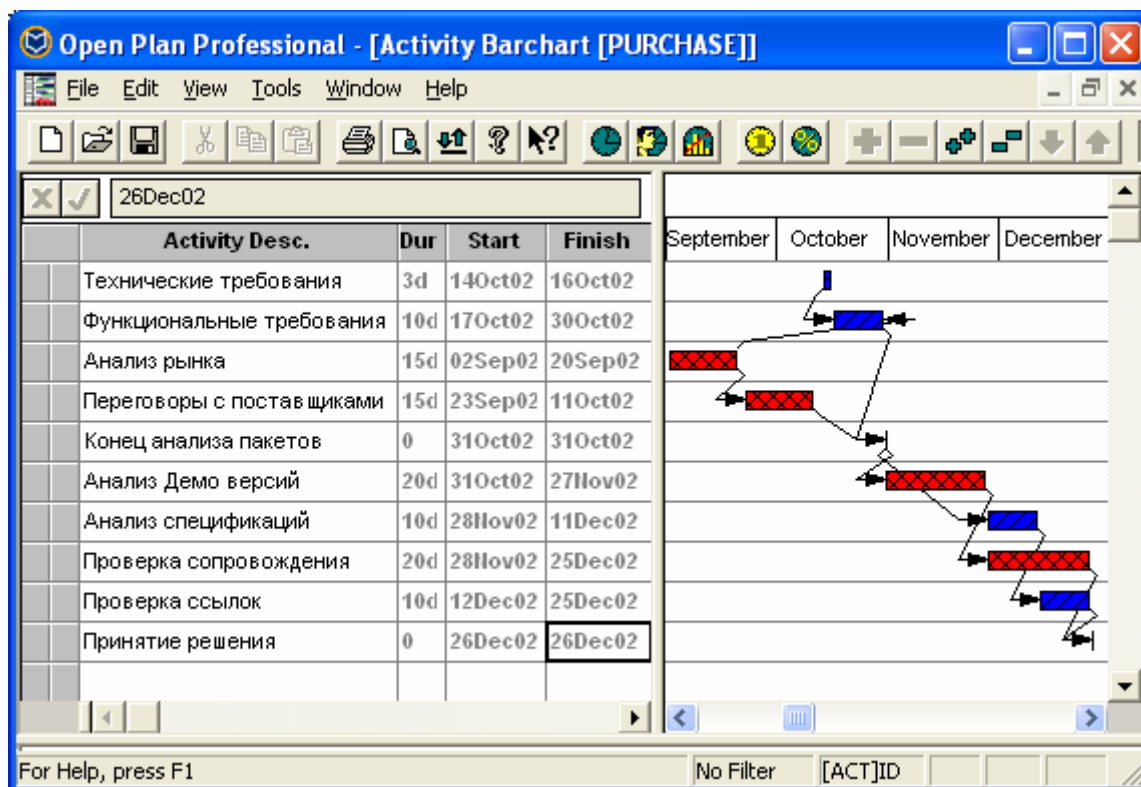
Open Plan Professional - [Activity Barchart [PURCHASE]]

File Edit View Tools Window Help

26Dec02

| Activity Desc. | Dur | Start | Finish |
|---|---|---|---|
| Технические требования | 3d | 14Oct02 | 16Oct02 |
| Функциональные требования | 10d | 17Oct02 | 30Oct02 |
| Анализ рынка | 15d | 02Sep02 | 20Sep02 |
| Переговоры с поставщиками | 15d | 23Sep02 | 11Oct02 |
| Конец анализа пакетов | 0 | 31Oct02 | 31Oct02 |
| Анализ Демо версий | 20d | 31Oct02 | 27Nov02 |
| Анализ спецификаций | 10d | 28Nov02 | 11Dec02 |
| Проверка сопровождения | 20d | 28Nov02 | 25Dec02 |
| Проверка ссылок | 10d | 12Dec02 | 25Dec02 |
| Принятие решения | 0 | 26Dec02 | 26Dec02 |

September October November December

For Help, press F1 No Filter [ACT]ID